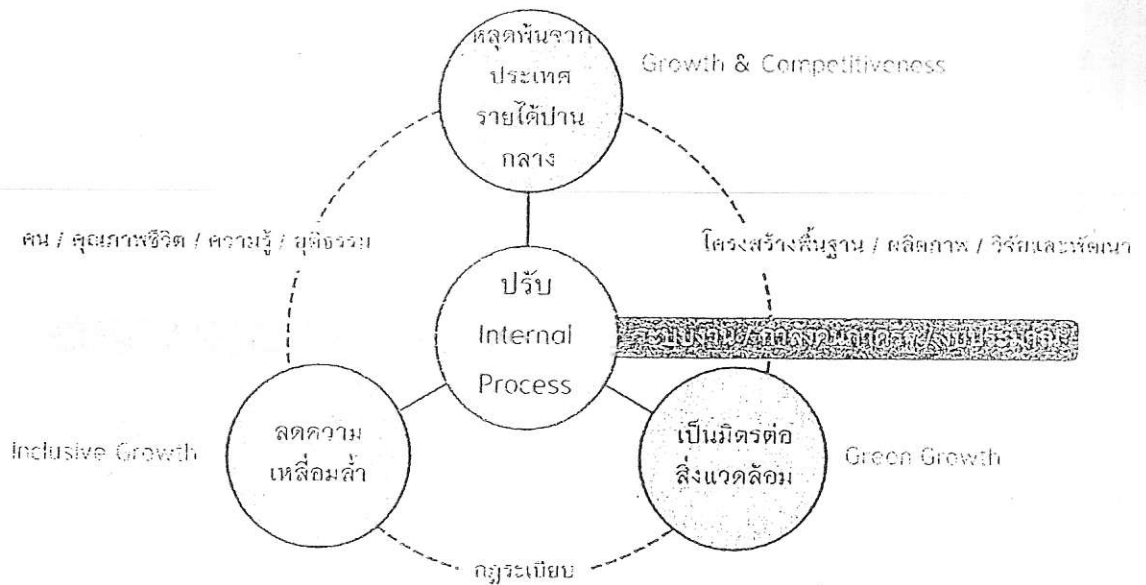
หลุดพ้นจากประเทศรายได้ปานกลาง

Growth & Competitiveness

คน / คุณภาพชีวิต / ความรู้ / ยุติธรรม

โครงสร้างพื้นฐาน / ผลิตภาพ / วิจัยและพัฒนา

ปรับ Internal Process

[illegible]

Inclusive Growth

ลดความเหลื่อมล้ำ

เป็นมิตรต่อสิ่งแวดล้อม

Green Growth

กฎระเบียบ